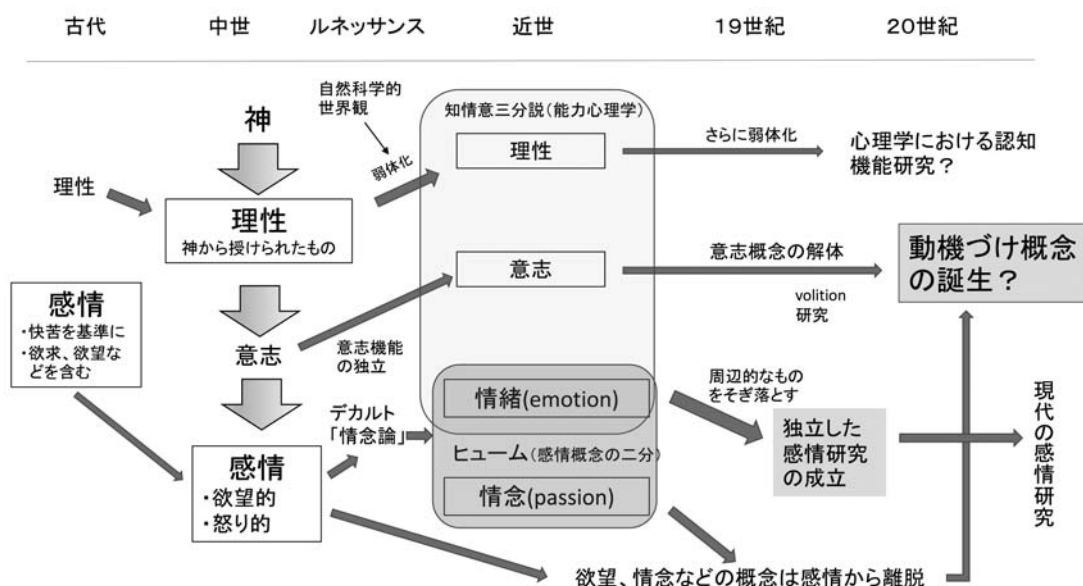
古代 中世 ルネッサンス 近世 19世紀 20世紀

神

理性

理性
神から授けられたもの

感情
・快苦を基準に
・欲求、欲望などを含む

意志

感情
・欲望的
・怒り的

自然科学的世界観

弱体化

知情意三分説(能力心理学)

理性

意志

意志機能の独立

デカルト「情念論」

情緒(emotion)

ヒューム(感情概念の二分)

情念(passion)

さらに弱体化

心理学における認知機能研究?

意志概念の解体

volition研究

動機づけ概念の誕生?

周辺的なものをそぎ落とす

独立した感情研究の成立

現代の感情研究

欲望、情念などの概念は感情から離脱